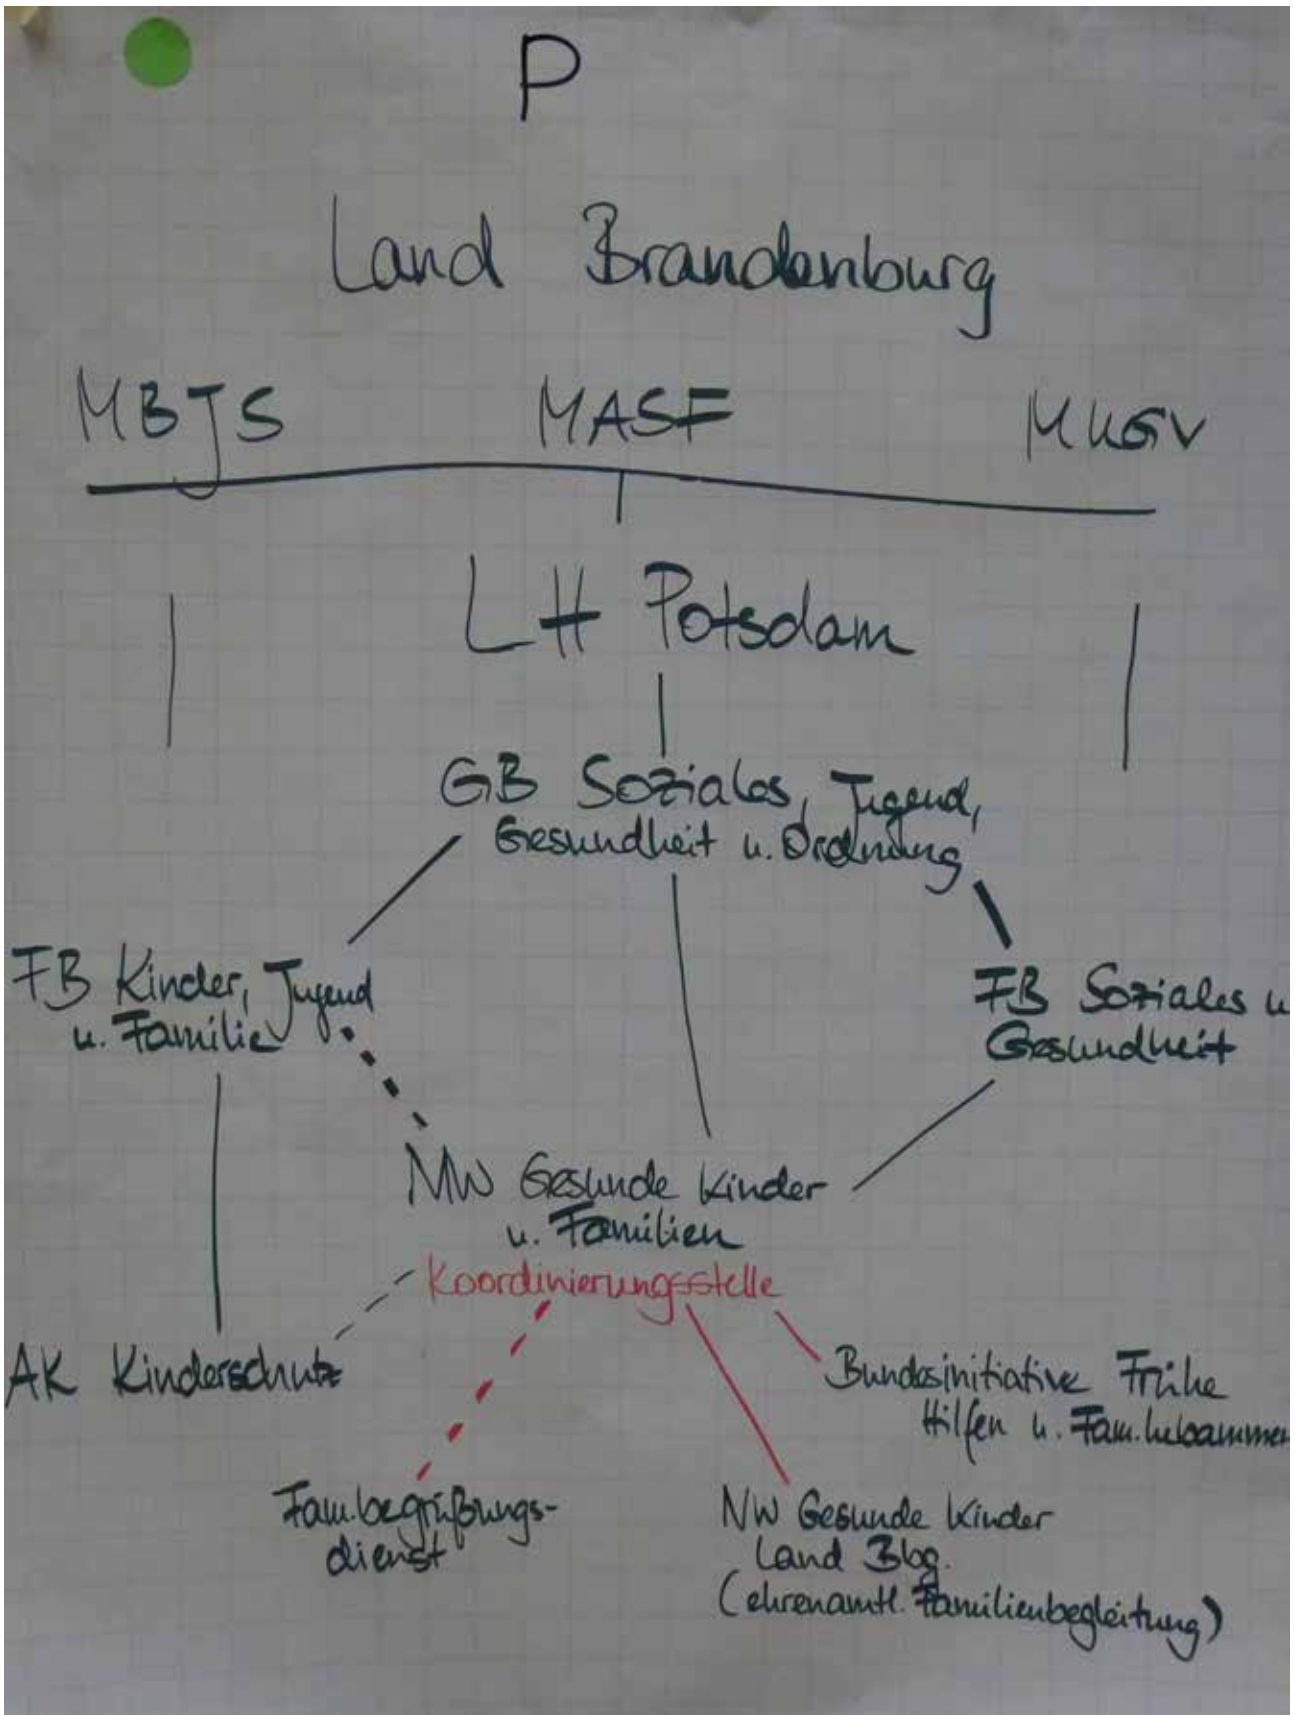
P

Land Brandenburg

MBJS MASF MUGV

LH Potsdam

GB Soziales, Jugend, Gesundheit u. Ordnung

FB Kinder, Jugend u. Familie

FB Soziales u Gesundheit

NW Gesunde Kinder u. Familien

Koordinierungsstelle

AK Kinderschutz

Bundesinitiative Frühe Hilfen u. Fam.hebamme

Fam.begrüßungs-dienst

NW Gesunde Kinder Land Bbg. (ehrenamtl. Familienbegleitung)